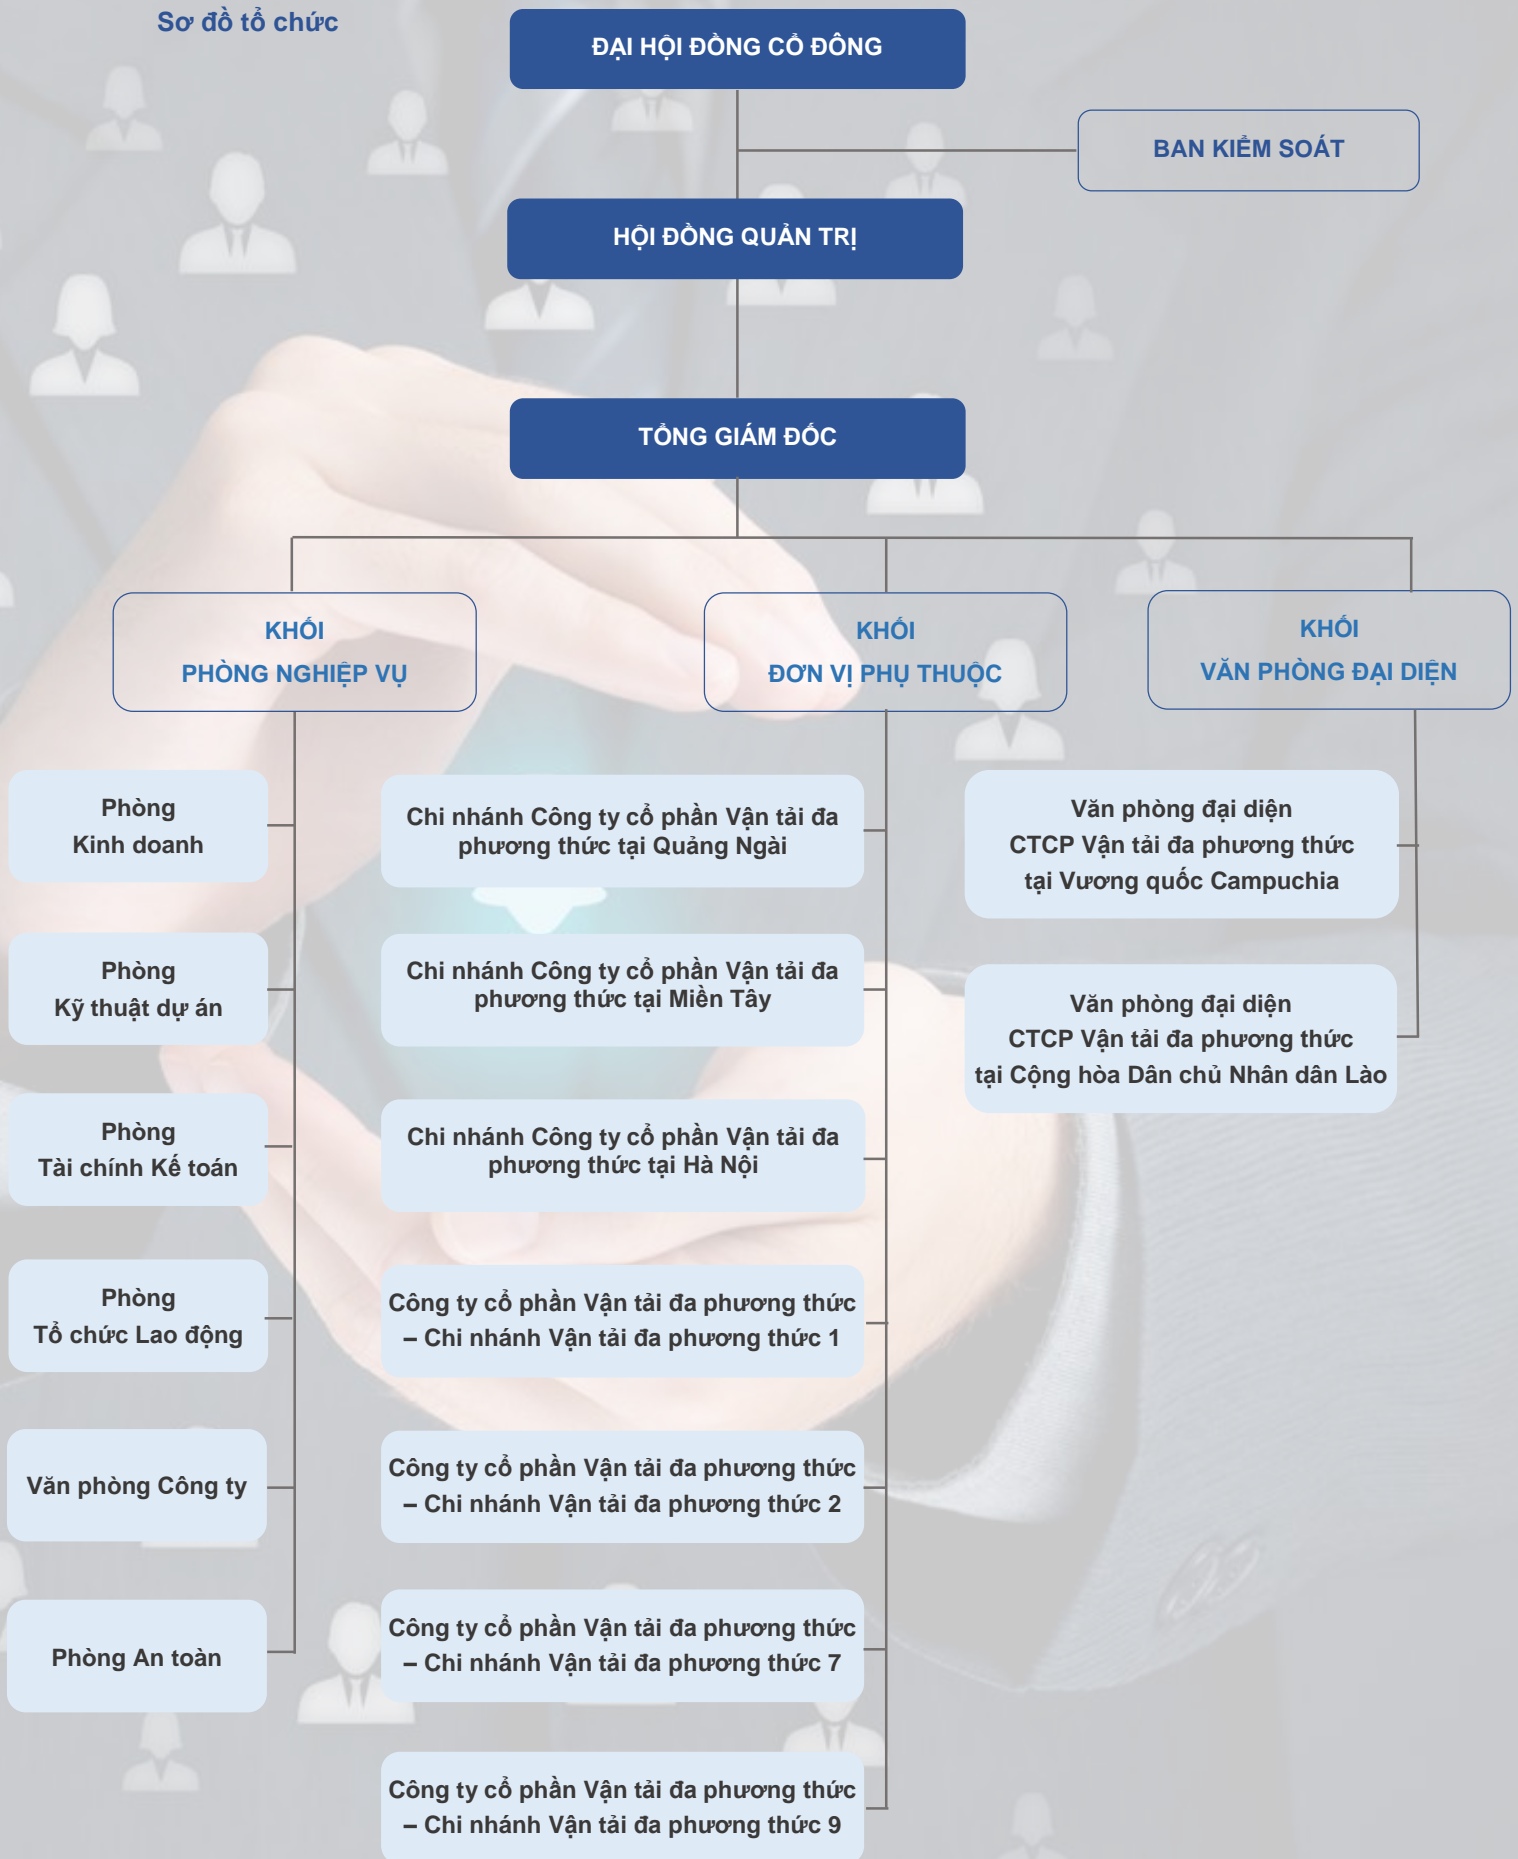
Sơ đồ tổ chức

ĐẠI HỘI ĐỒNG CỔ ĐÔNG

BAN KIỂM SOÁT

HỘI ĐỒNG QUẢN TRỊ

TỔNG GIÁM ĐỐC

KHỐI
PHÒNG NGHIỆP VỤ

KHỐI
ĐƠN VỊ PHỤ THUỘC

KHỐI
VĂN PHÒNG ĐẠI DIỆN

Phòng
Kinh doanh

Phòng
Kỹ thuật dự án

Phòng
Tài chính Kế toán

Phòng
Tổ chức Lao động

Văn phòng Công ty

Phòng An toàn

Chi nhánh Công ty cổ phần Vận tải đa phương thức tại Quảng Ngài

Chi nhánh Công ty cổ phần Vận tải đa phương thức tại Miền Tây

Chi nhánh Công ty cổ phần Vận tải đa phương thức tại Hà Nội

Công ty cổ phần Vận tải đa phương thức – Chi nhánh Vận tải đa phương thức 1

Công ty cổ phần Vận tải đa phương thức – Chi nhánh Vận tải đa phương thức 2

Công ty cổ phần Vận tải đa phương thức – Chi nhánh Vận tải đa phương thức 7

Công ty cổ phần Vận tải đa phương thức – Chi nhánh Vận tải đa phương thức 9

Văn phòng đại diện
CTCP Vận tải đa phương thức
tại Vương quốc Campuchia

Văn phòng đại diện
CTCP Vận tải đa phương thức
tại Cộng hòa Dân chủ Nhân dân Lào